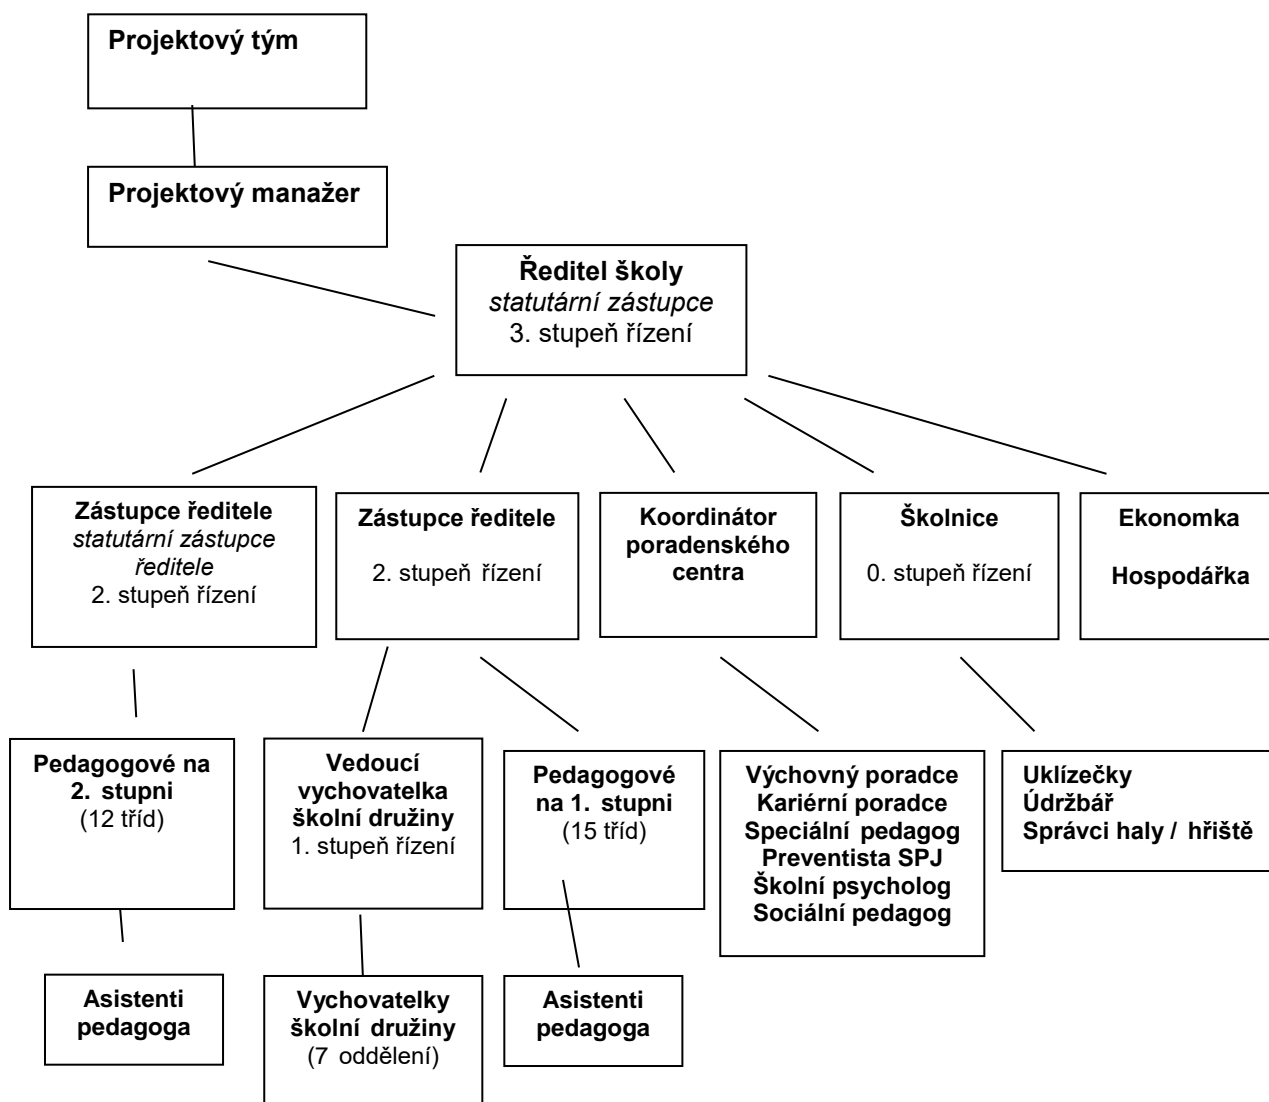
Projektový tým

Projektový manažer

Ředitel školy
statutární zástupce
3. stupeň řízení

Zástupce ředitele
statutární zástupce ředitele
2. stupeň řízení

Zástupce ředitele
2. stupeň řízení

Koordinátor poradenského centra

Školnice
0. stupeň řízení

Ekonomka
Hospodářka

Pedagogové na 2. stupni
(12 tříd)

Vedoucí vychovatelka školní družiny
1. stupeň řízení

Pedagogové na 1. stupni
(15 tříd)

Výchovný poradce
Kariérní poradce
Speciální pedagog
Preventista SPJ
Školní psycholog
Sociální pedagog

Uklízečky
Údržbář
Správci haly / hřiště

Asistenti pedagoga

Vychovatelky školní družiny
(7 oddělení)

Asistenti pedagoga